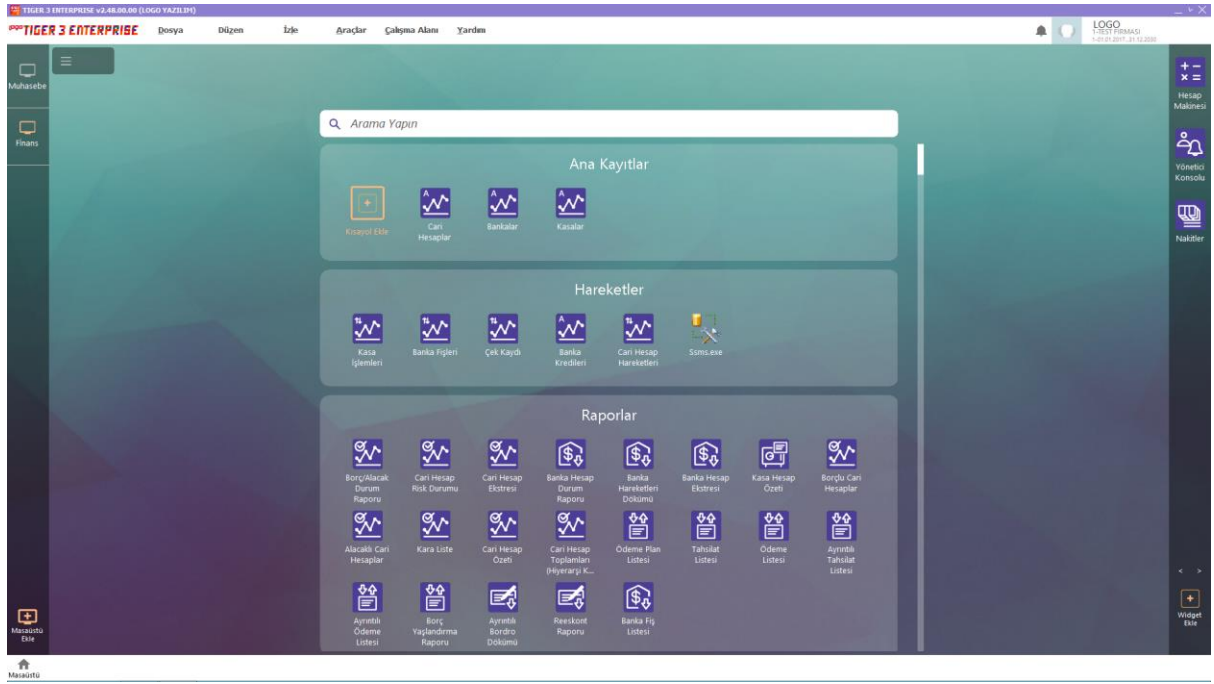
TIGER 3 ENTERPRISE v2.48.00.00 (LOGO YAZILIM)

logo TIGER 3 ENTERPRISE Dosya Düzen İzle Araçlar Çalışma Alanı Yardım

LOGO
1-TEST FIRMASI
1-01.01.2017 - 31.12.2030

Muhasebe
Finans

Arama Yapın

Ana Kayıtlar

Kısayol Ekle
Cari Hesaplar
Bankalar
Kasalar

Hareketler

Kasa İşlemleri
Banka Fişleri
Çek Kaydı
Banka Kredileri
Cari Hesap Hareketleri
Ssms.exe

Raporlar

Borç/Alacak Durum Raporu
Cari Hesap Risk Durumu
Cari Hesap Ekstresi
Banka Hesap Durum Raporu
Banka Hareketleri Dökümü
Banka Hesap Ekstresi
Kasa Hesap Özeti
Borçlu Cari Hesaplar
Alacaklı Cari Hesaplar
Kara Liste
Cari Hesap Özeti
Cari Hesap Toplamları (Hiyerarşi K...
Ödeme Plan Listesi
Tahsilat Listesi
Ödeme Listesi
Ayrıntılı Tahsilat Listesi
Ayrıntılı Ödeme Listesi
Borç Yaşlandırma Raporu
Ayrıntılı Bordro Dökümü
Reeskont Raporu
Banka Fiş Listesi

Hesap Makinesi
Yönetici Konsolu
Nakitler
Widget Ekle
Masaüstü Ekle
Masaüstü